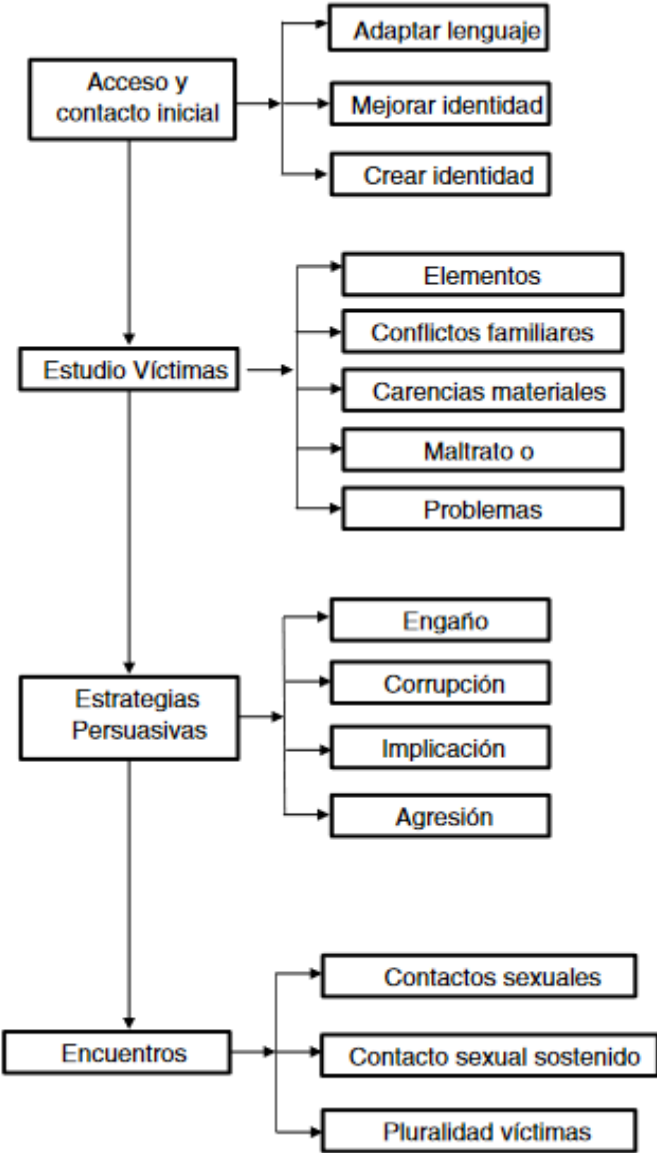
Acceso y contacto inicial

Adaptar lenguaje

Mejorar identidad

Crear identidad

Estudio Víctimas

Elementos

Conflictos familiares

Carencias materiales

Maltrato o

Problemas

Estrategias Persuasivas

Engaño

Corrupción

Implicación

Agresión

Encuentros

Contactos sexuales

Contacto sexual sostenido

Pluralidad víctimas